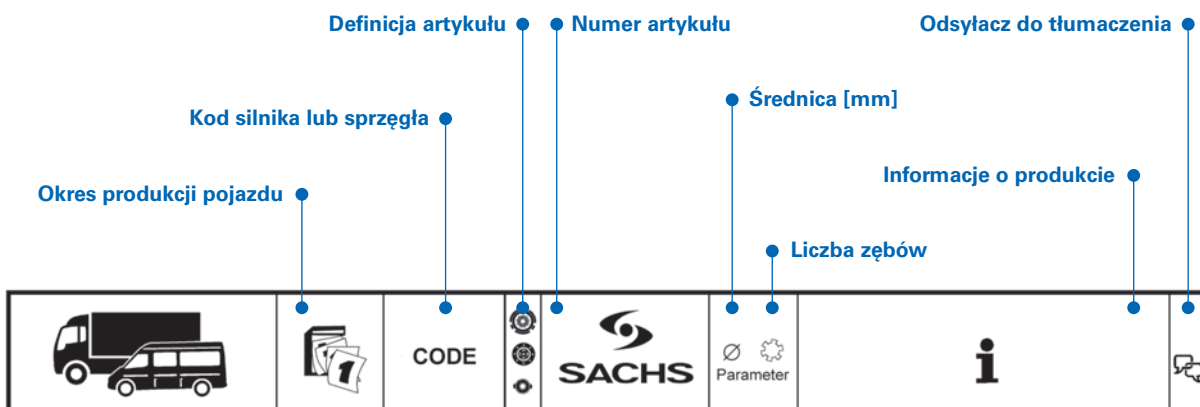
Definicja artykułu

Numer artykułu

Odsyłacz do tłumaczenia

Kod silnika lub sprzęgła

Średnica [mm]

Okres produkcji pojazdu

Informacje o produkcie

Liczba zębów

| | | CODE | | SACHS | Ø Parameter | i | |
|---|---|---|---|---|---|---|---|